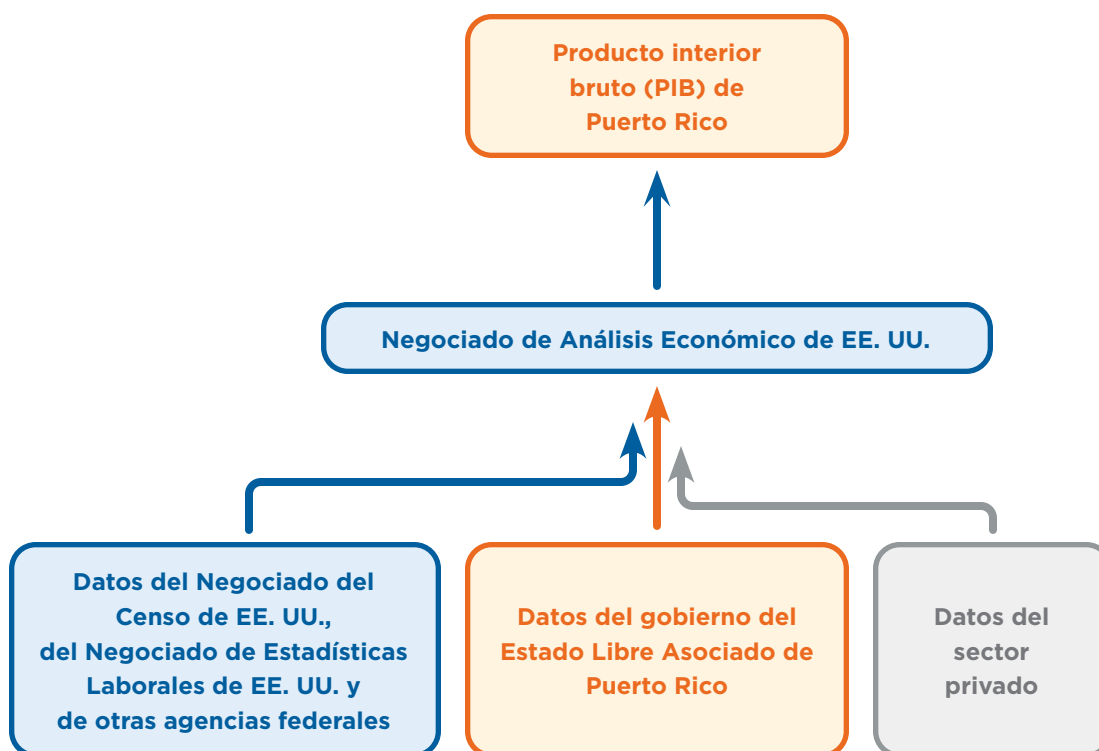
Producto interior bruto (PIB) de Puerto Rico

Negociado de Análisis Económico de EE. UU.

Datos del Negociado del Censo de EE. UU., del Negociado de Estadísticas Laborales de EE. UU. y de otras agencias federales

Datos del gobierno del Estado Libre Asociado de Puerto Rico

Datos del sector privado